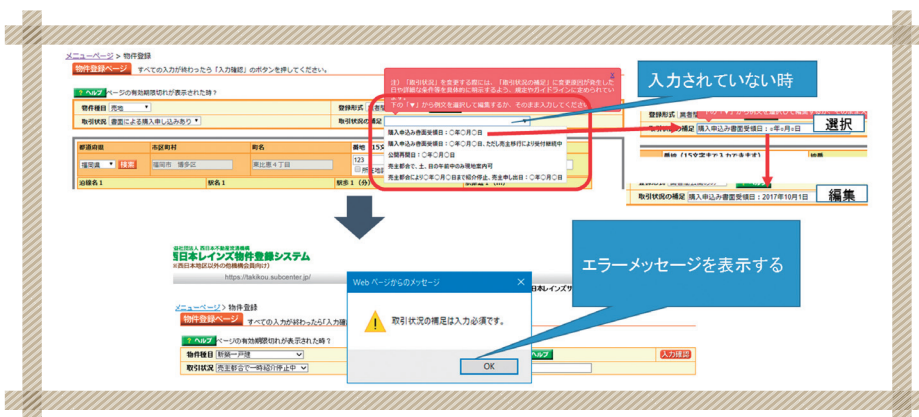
メニューページ > 物件登録

物件登録ページ　すべての入力が終わったら「入力確認」のボタンを押してください。

ヘルプ　ページの有効期限切れが表示された時？

物件種目　売地

取引状況　書面による購入申込みあり

登録形式

取引状況の補足

注）「取引状況」を変更する際には、「取引状況の補足」に変更適用が発生した日や詳細な条件等を具体的に明示するよう、規定やガイドラインに定められています。

下の「▼」から例文を選択して編集するか、そのまま入力してください。

購入申込み書面受領日：○年○月○日

購入申込み書面受領日：○年○月○日、ただし売主移行により受付継続中

公開再開日：○年○月○日

売主都合で、土、日の午前中のみ現地案内可

売主都合により○年○月○日まで紹介停止、売主申し出日：○年○月○日

入力されていない時

選択

取引状況の補足　購入申込み書面受領日：○年○月○日

編集

取引状況の補足　購入申込み書面受領日：2017年10月1日

都道府県　福岡県　検索

市区町村　福岡市 博多区

町名　東比恵４丁目

番地

沿線名１

駅名１

駅から（分）

公益社団法人 西日本不動産流通機構
西日本レインズ物件登録システム
※西日本地区以外の他機構会員向け

https://takikou.subcenter.jp/

メニューページ > 物件登録

物件登録ページ　すべての入力が終わったら「入力確

ヘルプ　ページの有効期限切れが表示された時？

物件種目　新築一戸建

取引状況　売主都合で一時紹介停止中

Web ページからのメッセージ

取引状況の補足は入力必須です。

OK

ヘルプ

入力確認

エラーメッセージを表示する